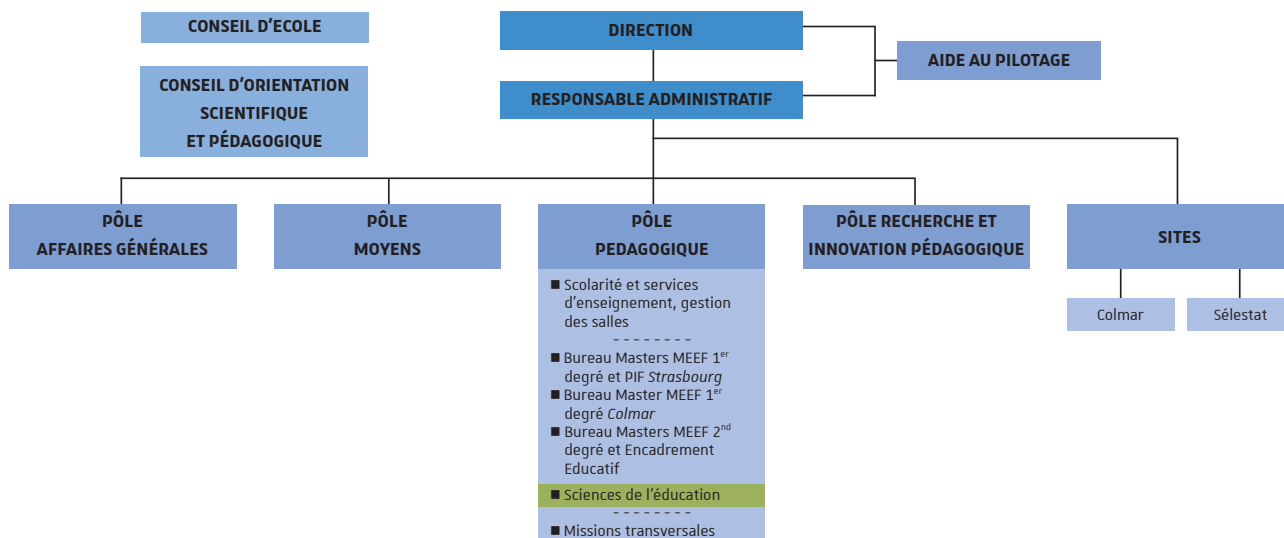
CONSEIL D'ECOLE

CONSEIL D'ORIENTATION SCIENTIFIQUE ET PÉDAGOGIQUE

DIRECTION

AIDE AU PILOTAGE

RESPONSABLE ADMINISTRATIF

PÔLE AFFAIRES GÉNÉRALES

PÔLE MOYENS

PÔLE PEDAGOGIQUE

■ Scolarité et services d'enseignement, gestion des salles

- - - - - - - -

■ Bureau Masters MEEF 1$^{er}$ degré et PIF *Strasbourg*

■ Bureau Master MEEF 1$^{er}$ degré *Colmar*

■ Bureau Masters MEEF 2$^{nd}$ degré et Encadrement Educatif

■ Sciences de l'éducation

- - - - - - - -

■ Missions transversales

PÔLE RECHERCHE ET INNOVATION PÉDAGOGIQUE

SITES

Colmar

Sélestat